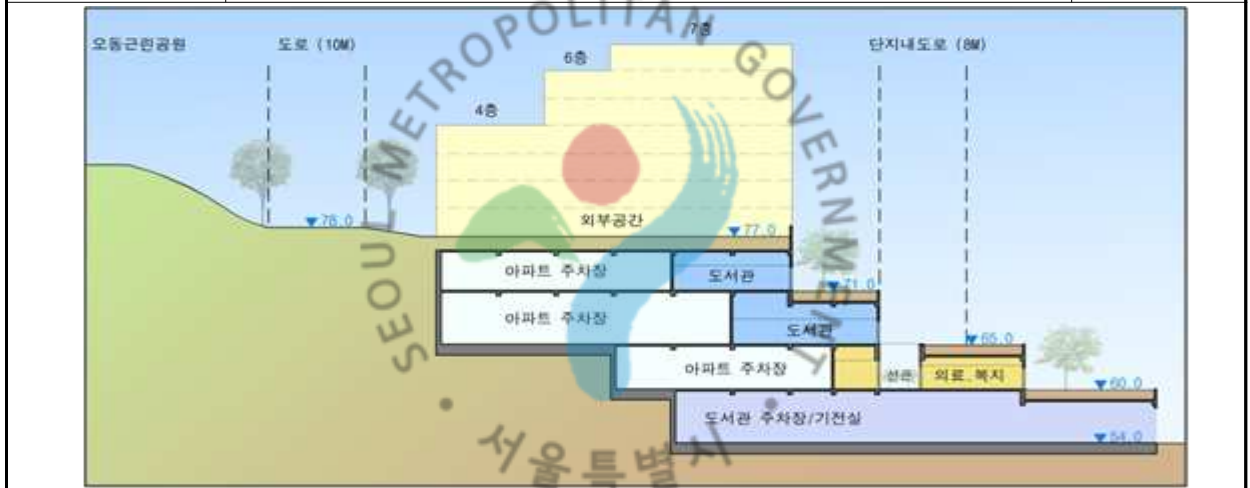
SEOUL METROPOLITAN GOVERNMENT

서울특별시

오동근린공원

도로 (10M)

7층

6층

4층

단지내도로 (8M)

외부공간

▼78.0

▼77.0

아파트 주차장

도서관

▼71.0

아파트 주차장

도서관

▼65.0

아파트 주차장

선큰

의료, 복지

▼60.0

도서관 주차장/기전실

▼54.0